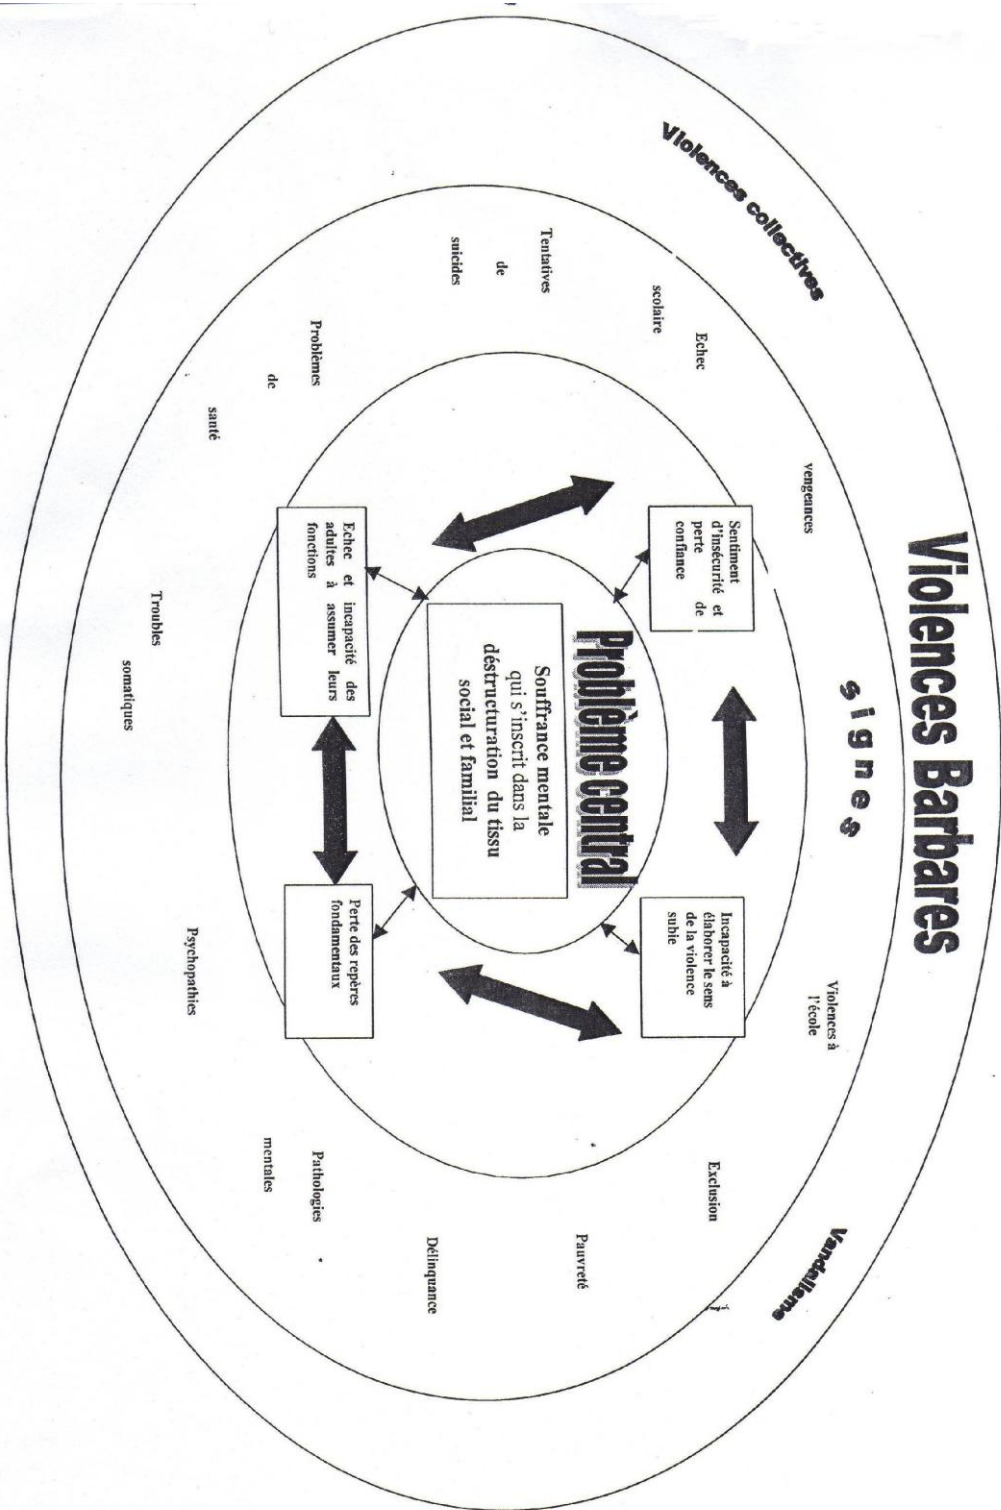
Violences Barbares

Violences collectives

Vandalisme

signes

Tentatives de suicides

Echec scolaire

Problèmes de santé

vengeances

Troubles somatiques

Psychopathies

Violences à l'école

Exclusion

Pauvreté

Pathologies mentales

Délinquance

Sentiment d'insécurité et perte de confiance

Echec et incapacité des adultes à assumer leurs fonctions

Incapacité à élaborer le sens de la violence subie

Perte des repères fondamentaux

Problème central

Souffrance mentale qui s'inscrit dans la déstructuration du tissu social et familial